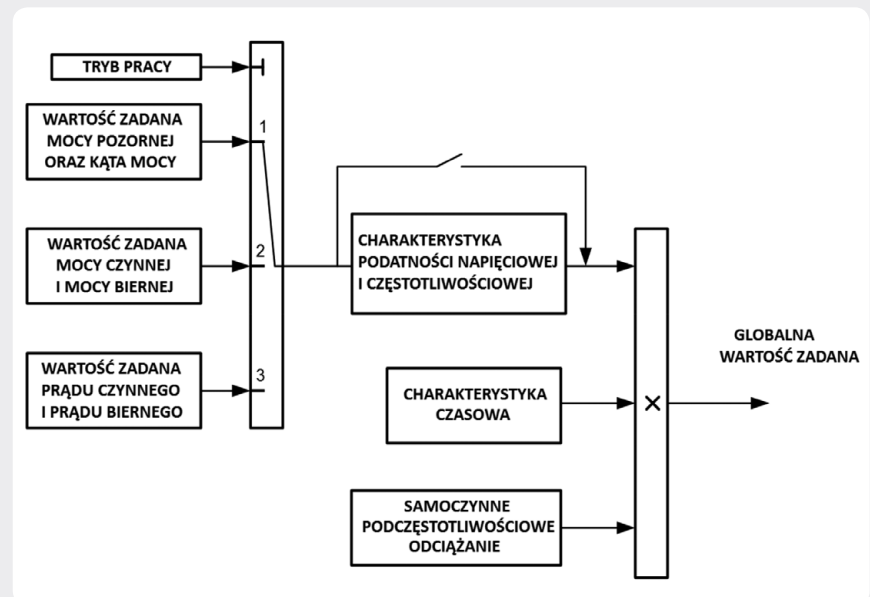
TRYB PRACY

WARTOŚĆ ZADANA MOCY POZORNEJ ORAZ KĄTA MOCY

1

WARTOŚĆ ZADANA MOCY CZYNNEJ I MOCY BIERNEJ

2

WARTOŚĆ ZADANA PRĄDU CZYNNEGO I PRĄDU BIERNEGO

3

CHARAKTERYSTYKA PODATNOŚCI NAPIĘCIOWEJ I CZĘSTOTLIWOŚCIOWEJ

CHARAKTERYSTYKA CZASOWA

SAMOCZYNNE PODCZĘSTOTLIWOŚCIOWE ODCIĄŻANIE

×

GLOBALNA WARTOŚĆ ZADANA